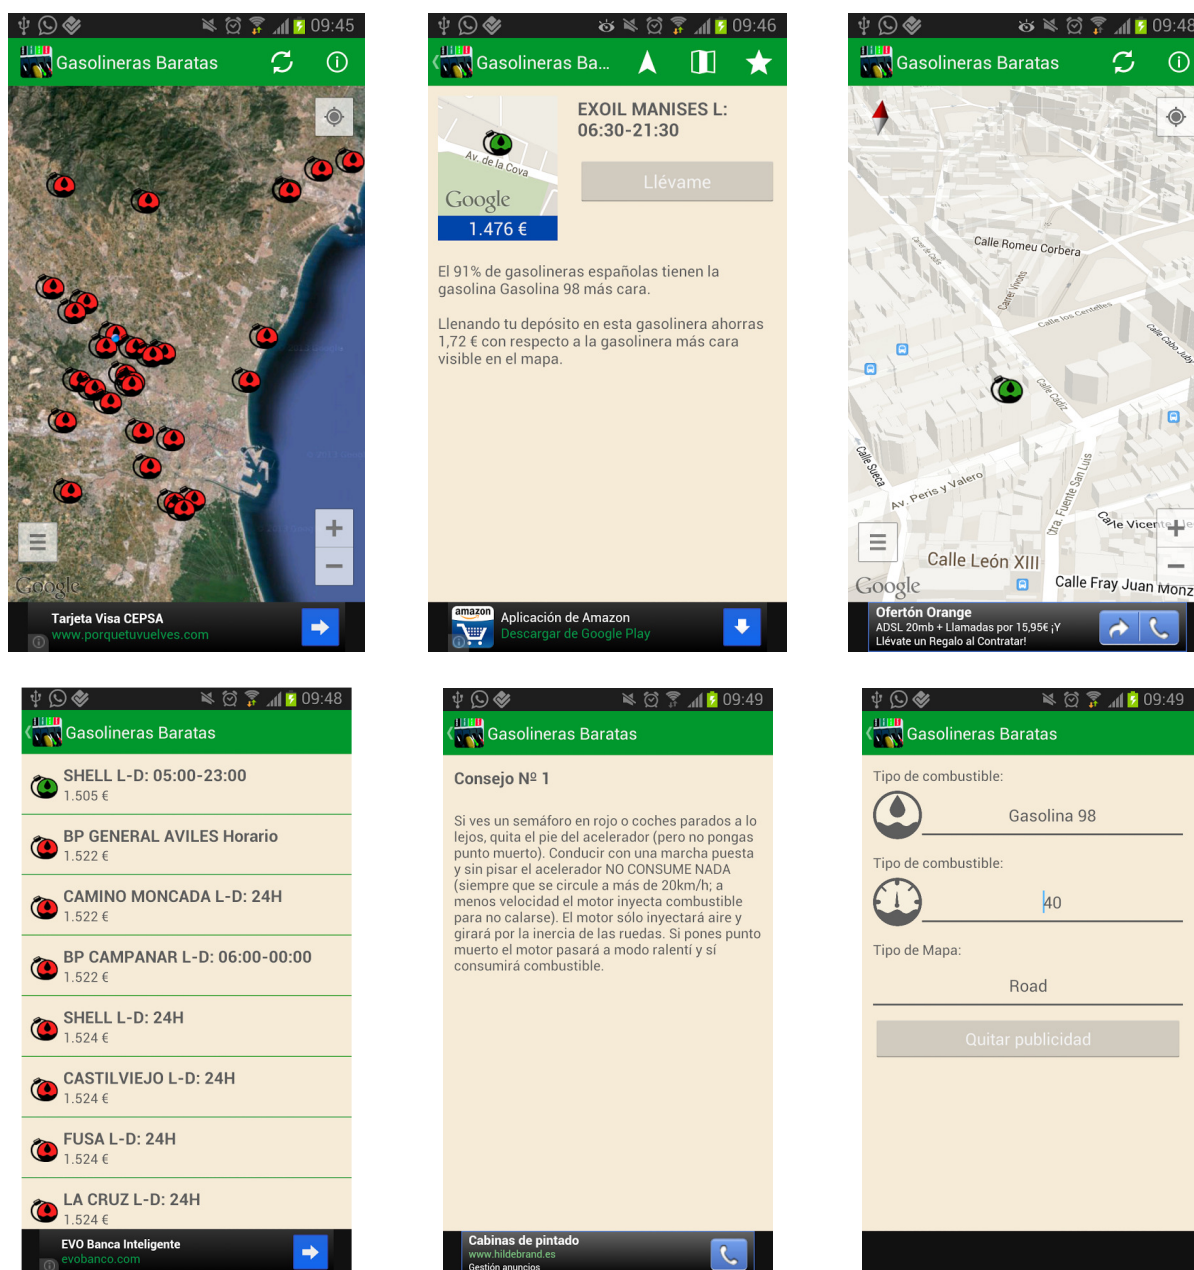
09:45
Gasolineras Baratas
Google
Tarjeta Visa CEPSA
www.porquetuvuelves.com

09:46
Gasolineras Ba...
Av. de la Cova
Google
1.476 €
EXOIL MANISES L: 06:30-21:30
Llévame
El 91% de gasolineras españolas tienen la gasolina Gasolina 98 más cara.

Llenando tu depósito en esta gasolinera ahorras 1,72 € con respecto a la gasolinera más cara visible en el mapa.
amazon
Aplicación de Amazon
Descargar de Google Play

09:48
Gasolineras Baratas
Calle Romeu Corbera
Carrer Vivons
Calle los Centelles
Calle Cabo Jubi
Calle Cádiz
Calle Sueca
Av. Peris y Valero
Calle Fuente San Luis
Calle Vicente
Calle León XIII
Calle Fray Juan Monz
Google
Ofertón Orange
ADSL 20mb + Llamadas por 15,95€ ¡Y Llévate un Regalo al Contratar!

09:48
Gasolineras Baratas
SHELL L-D: 05:00-23:00
1.505 €
BP GENERAL AVILES Horario
1.522 €
CAMINO MONCADA L-D: 24H
1.522 €
BP CAMPANAR L-D: 06:00-00:00
1.522 €
SHELL L-D: 24H
1.524 €
CASTILVIEJO L-D: 24H
1.524 €
FUSA L-D: 24H
1.524 €
LA CRUZ L-D: 24H
1.524 €
EVO Banca Inteligente
evobanco.com

09:49
Gasolineras Baratas
Consejo Nº 1

Si ves un semáforo en rojo o coches parados a lo lejos, quita el pie del acelerador (pero no pongas punto muerto). Conducir con una marcha puesta y sin pisar el acelerador NO CONSUME NADA (siempre que se circule a más de 20km/h; a menos velocidad el motor inyecta combustible para no calarse). El motor sólo inyectará aire y girará por la inercia de las ruedas. Si pones punto muerto el motor pasará a modo ralentí y sí consumirá combustible.
Cabinas de pintado
www.hildebrand.es
Gestión anuncios

09:49
Gasolineras Baratas
Tipo de combustible:
Gasolina 98
Tipo de combustible:
40
Tipo de Mapa:
Road
Quitar publicidad